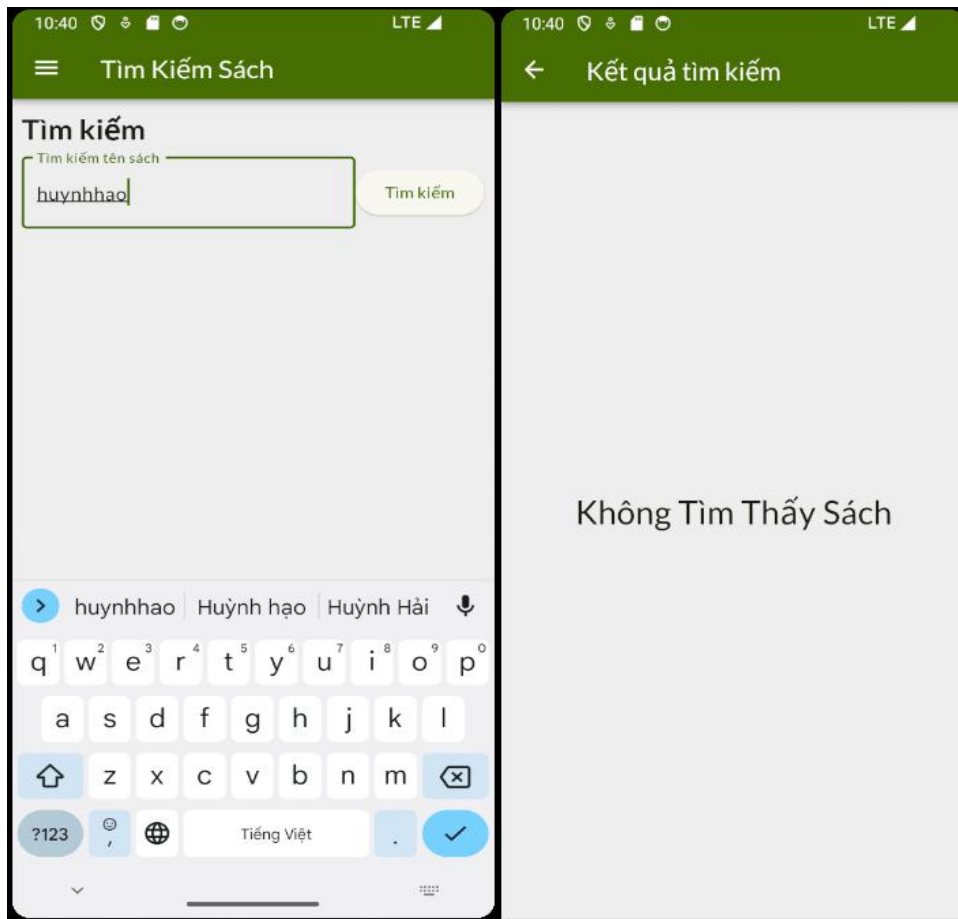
10:40 LTE

Tìm Kiếm Sách

Tìm kiếm

Tìm kiếm tên sách

huynhhao

Tìm kiếm

huynhhao | Huỳnh hạo | Huỳnh Hải

q 1 w 2 e 3 r 4 t 5 y 6 u 7 i 8 o 9 p 0

a s d f g h j k l

z x c v b n m

?123 , Tiếng Việt .

10:40 LTE

Kết quả tìm kiếm

Không Tìm Thấy Sách